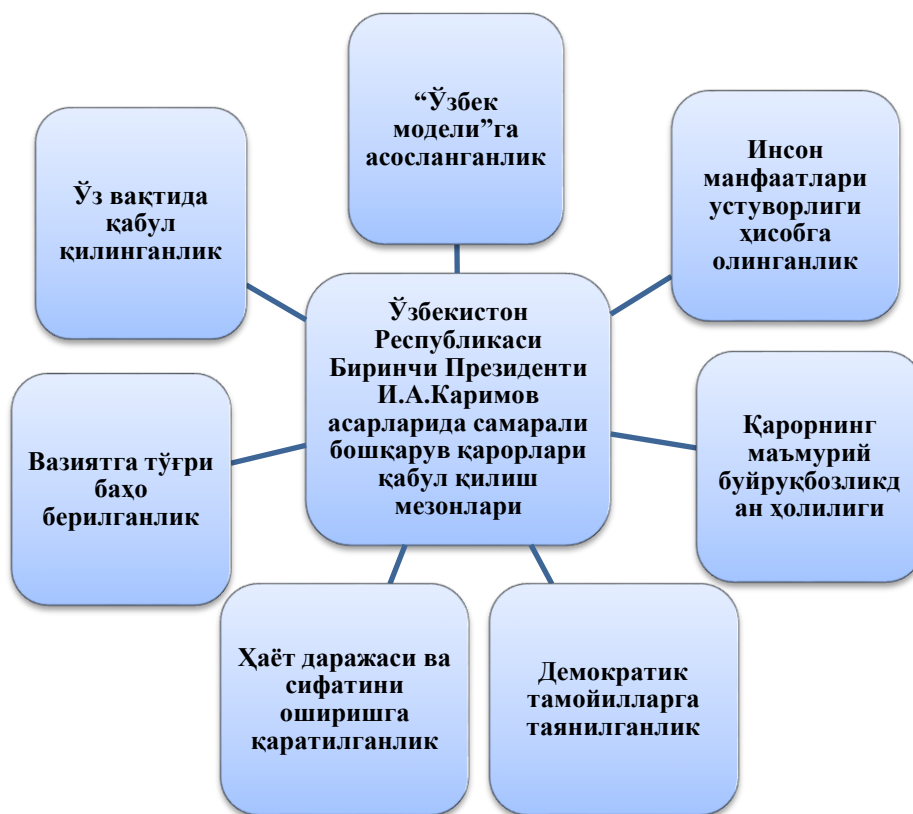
“Ўзбек модели”га асосланганлик

Ўз вақтида қабул қилинганлик

Инсон манфаатлари устуворлиги ҳисобга олинганлик

Ўзбекистон Республикаси Биринчи Президенти И.А.Каримов асарларида самарали бошқарув қарорлари қабул қилиш мезонлари

Вазиятга тўғри баҳо берилганлик

Қарорнинг маъмурий буйруқбозликдан ҳолилиги

Ҳаёт даражаси ва сифатини оширишга қаратилганлик

Демократик тамойилларга таянилганлик